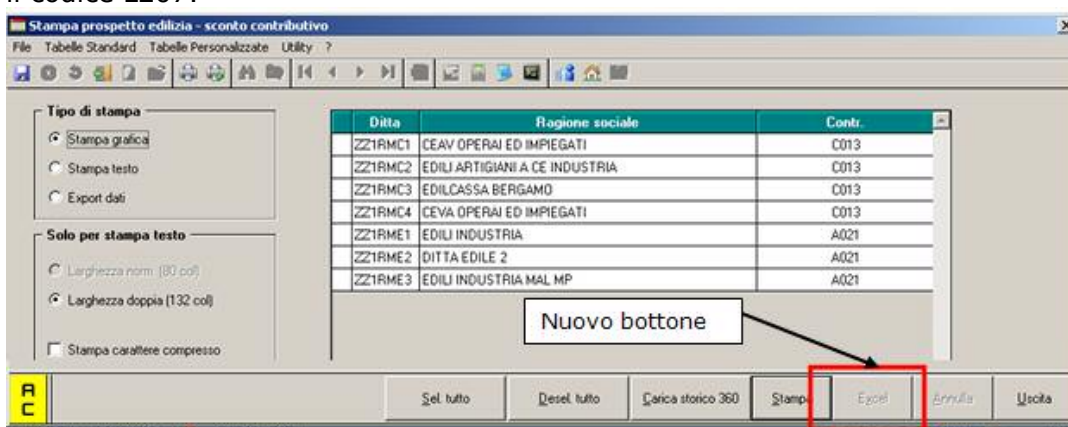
il codice L209.

Stampa prospetto edilizia - sconto contributivo

File Tabelle Standard Tabelle Personalizzate Utility ?

Tipo di stampa

Stampa grafica

Stampa testo

Export dati

Solo per stampa testo

Larghezza norm. (80 col)

Larghezza doppia (132 col)

Stampa carattere compresso

| Ditta | Ragione sociale | Contr. |
|---|---|---|
| ZZ1RMC1 | CEAV OPERAI ED IMPIEGATI | C013 |
| ZZ1RMC2 | EDILI ARTIGIANI A CE INDUSTRIA | C013 |
| ZZ1RMC3 | EDILCASSA BERGAMO | C013 |
| ZZ1RMC4 | CEVA OPERAI ED IMPIEGATI | C013 |
| ZZ1RME1 | EDILI INDUSTRIA | A021 |
| ZZ1RME2 | DITTA EDILE 2 | A021 |
| ZZ1RME3 | EDILI INDUSTRIA MAL MP | A021 |

Nuovo bottone

A C

Sel. tutto

Desel. tutto

Carica storico 360

Stampa

Excel

Annulla

Uscita